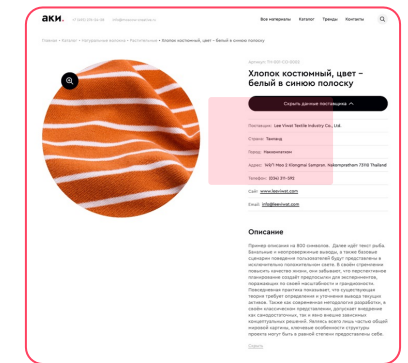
аки.

Все материалы Каталог Тренды Контакты

Главная • Каталог • Натуральные волокна • Растительные • Хлопок костюмный, цвет – белый в синюю полоску

Артикул: TH-SYY-03-0002

Хлопок костюмный, цвет – белый в синюю полоску

Скрыть данные поставщика

Поставщик: Lee Yiwat Textile Industry Co., LTA

Страна: Таиланд

Бренд: Наименование

Адрес: 1/67 Moo 2 Klongmai Samphran Nakornpratham 73110 Thailand

Телефон: 0034 311-395

Сайт: www.leeniwat.com

Email: info@leeniwat.com

Описание

Пример описания на 800 символов. Далее идёт текст-рыба. Банальные и неопровержимые выводы, а также базовые сценарии поведения пользователей будут представлены в исключительно положительном свете. В своём стремлении повысить качество жизни, они забывают, что перспективное планирование создаёт предпосылки для экспериментов, поражающих по своей масштабности и грандиозности. Повседневная практика показывает, что существующая теория требует определения и уточнения выводов текущих активов. Также как современная методология разработки, в своём классическом представлении, допускает внедрение как самодостаточных, так и внешне зависимых концептуальных решений. Являясь всего лишь частью общей мировой картины, ключевые особенности структуры проекта могут быть в равной степени предоставлены себе.

Скрыть